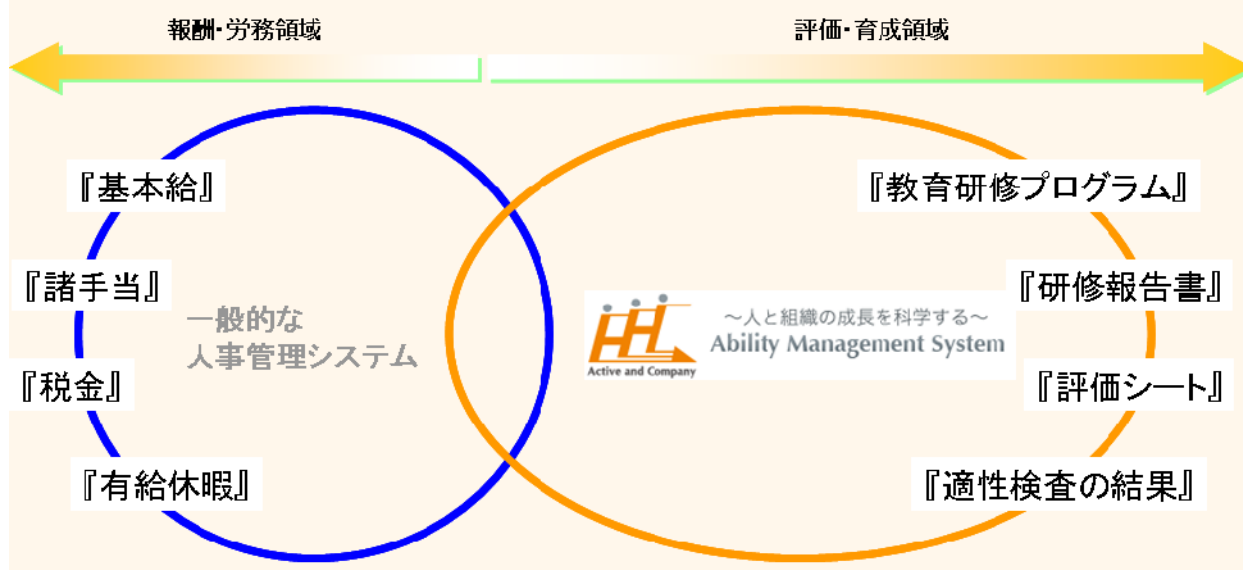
報酬･労務領域

評価･育成領域

『基本給』

『諸手当』

一般的な
人事管理システム

『税金』

『有給休暇』

Active and Company

～人と組織の成長を科学する～
Ability Management System

『教育研修プログラム』

『研修報告書』

『評価シート』

『適性検査の結果』